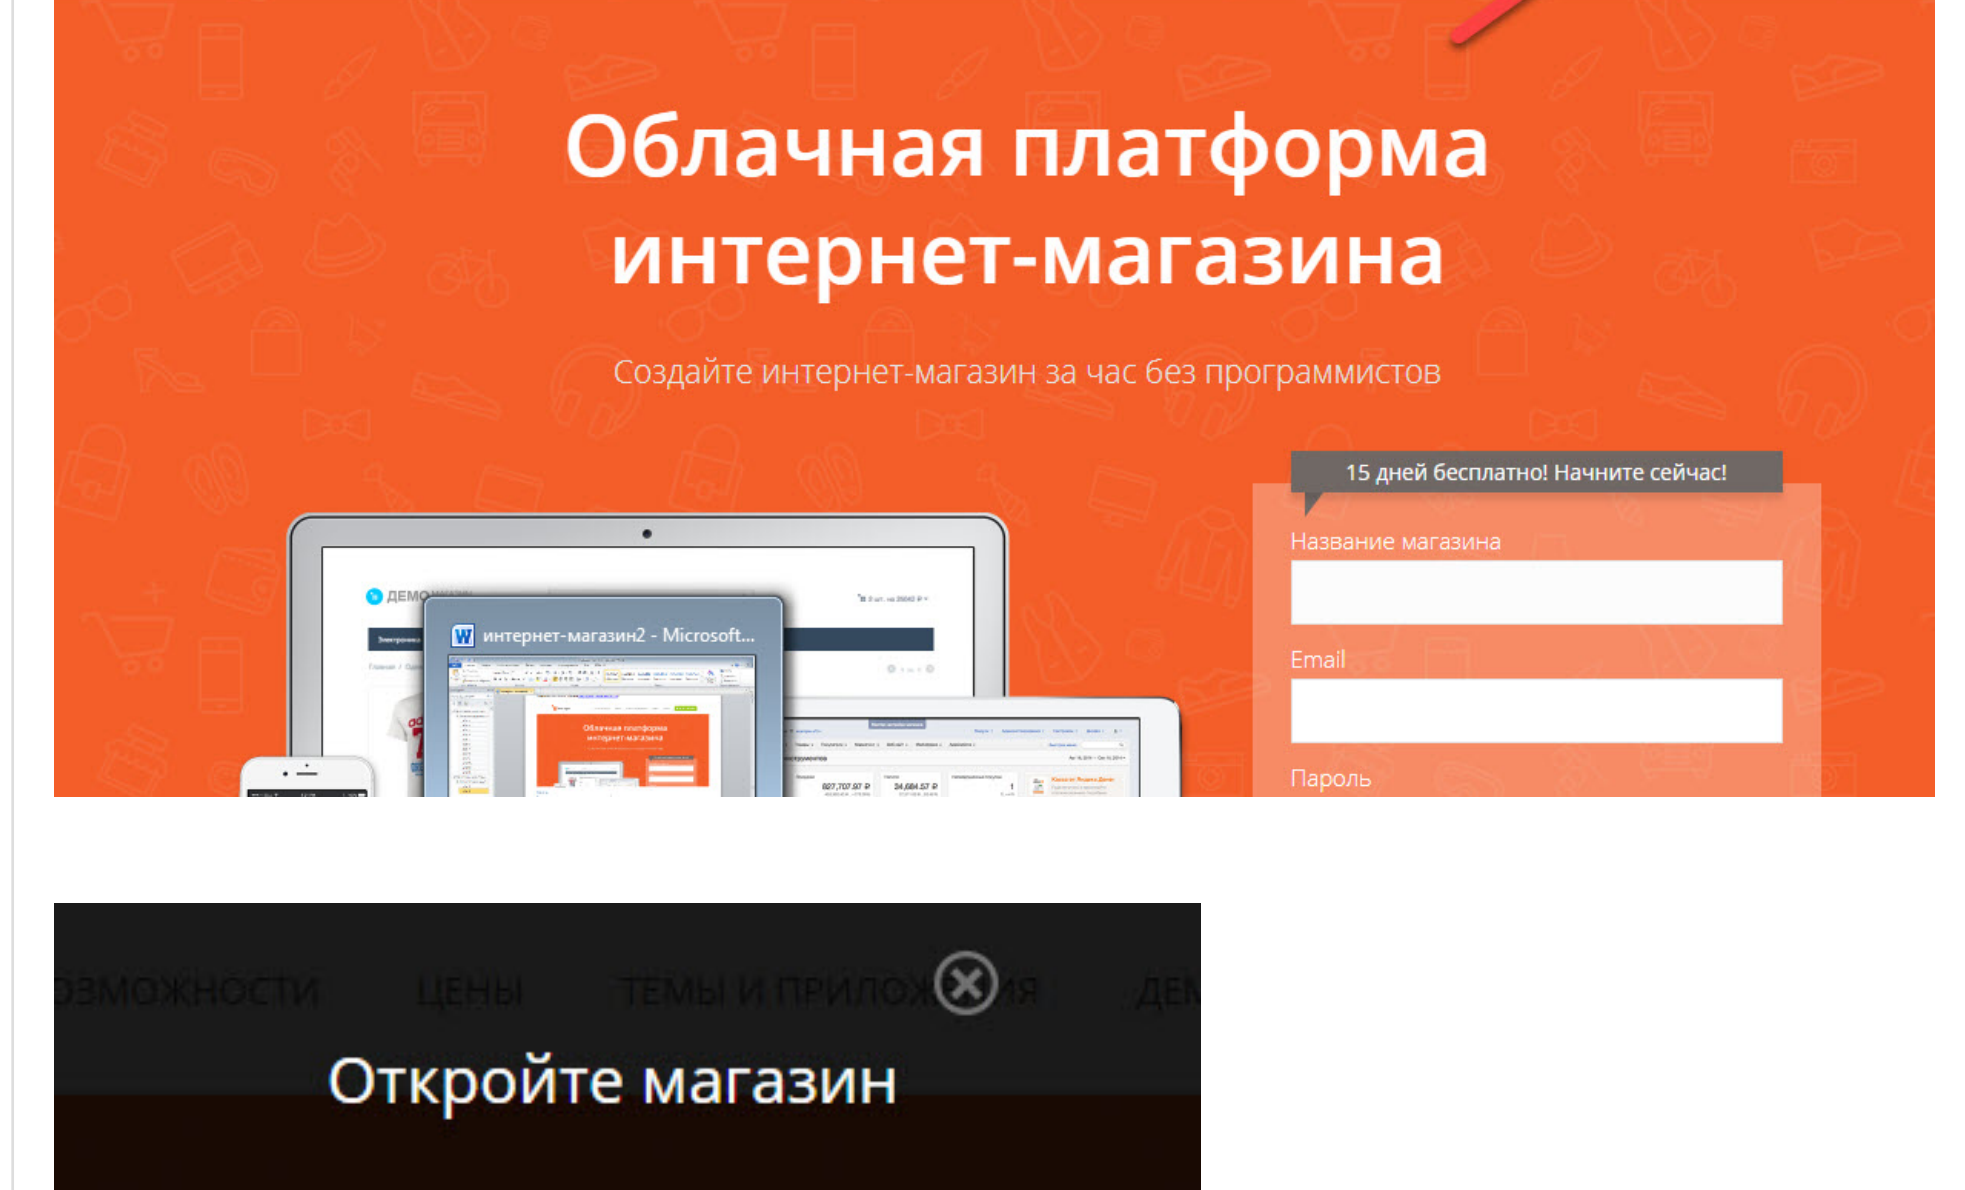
Облачная платформа интернет-магазина

Создайте интернет-магазин за час без программистов

15 дней бесплатно! Начните сейчас!

Название магазина

Email

Пароль

ДЕМО

интернет-магазин2 - Microsoft...

Облачная платформа интернет-магазина

ЗМОЖНОСТИ ЦЕНЫ ТЕМЫ И ПРИЛОЖЕНИЯ ДЕ

Откройте магазин